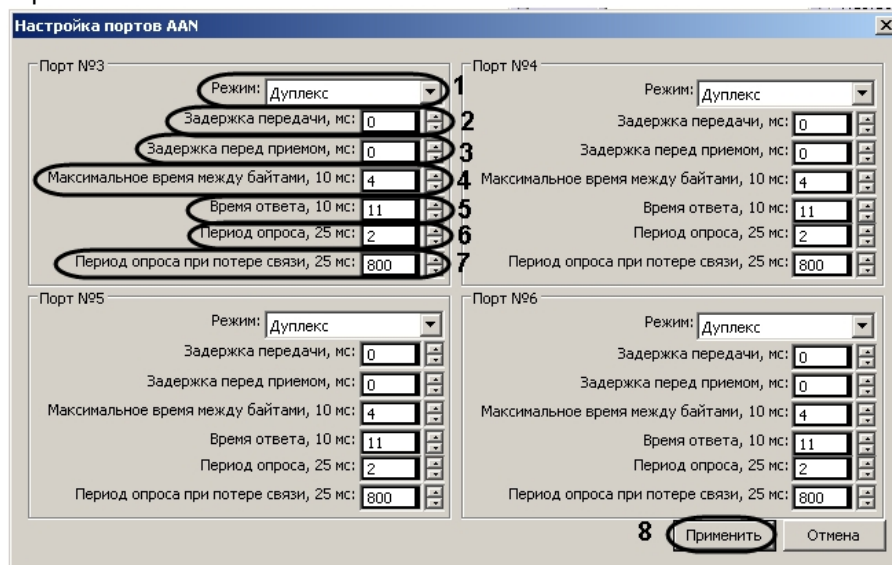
Настройка портов AAN

Порт №3
Режим: Дуплекс 1
Задержка передачи, мс: 0 2
Задержка перед приемом, мс: 0 3
Максимальное время между байтами, 10 мс: 4 4
Время ответа, 10 мс: 11 5
Период опроса, 25 мс: 2 6
Период опроса при потере связи, 25 мс: 800 7

Порт №4
Режим: Дуплекс
Задержка передачи, мс: 0
Задержка перед приемом, мс: 0
Максимальное время между байтами, 10 мс: 4
Время ответа, 10 мс: 11
Период опроса, 25 мс: 2
Период опроса при потере связи, 25 мс: 800

Порт №5
Режим: Дуплекс
Задержка передачи, мс: 0
Задержка перед приемом, мс: 0
Максимальное время между байтами, 10 мс: 4
Время ответа, 10 мс: 11
Период опроса, 25 мс: 2
Период опроса при потере связи, 25 мс: 800

Порт №6
Режим: Дуплекс
Задержка передачи, мс: 0
Задержка перед приемом, мс: 0
Максимальное время между байтами, 10 мс: 4
Время ответа, 10 мс: 11
Период опроса, 25 мс: 2
Период опроса при потере связи, 25 мс: 800

8 Применить Отмена